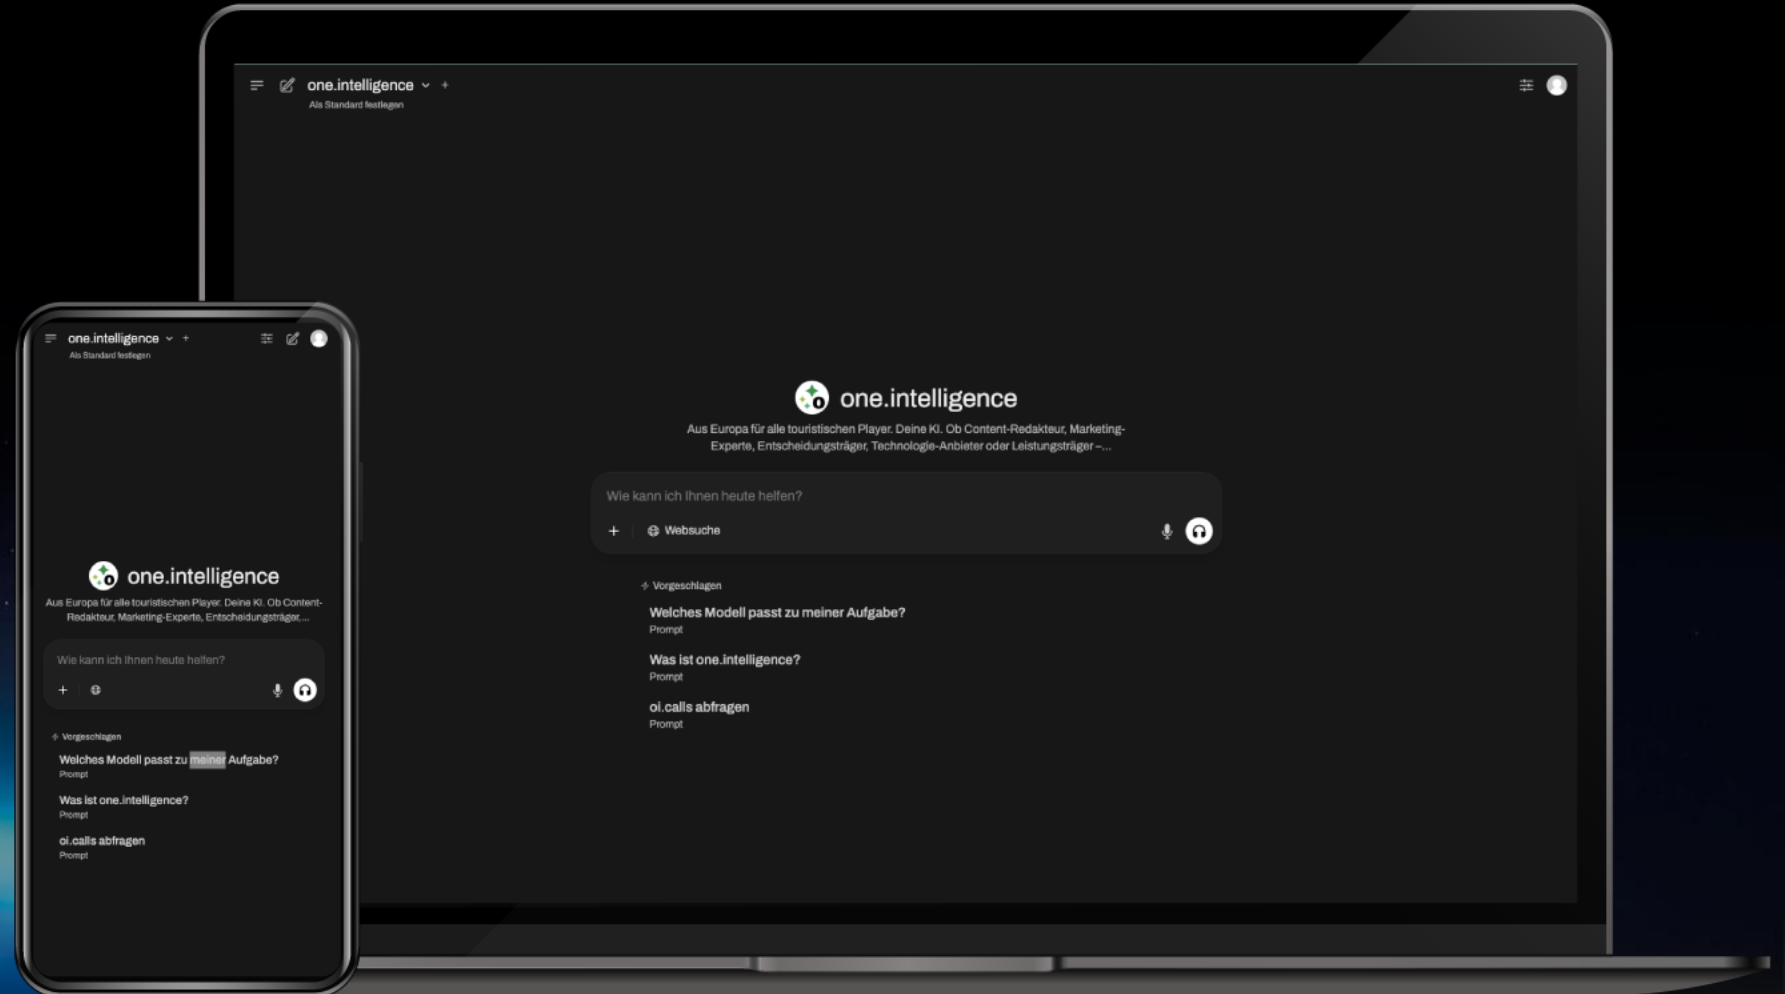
one.intelligence
Als Standard festlegen

one.intelligence
Aus Europa für alle touristischen Player. Deine KI. Ob Content-Redakteur, Marketing-Experte, Entscheidungsträger, Technologie-Anbieter oder Leistungsträger –...

Wie kann ich Ihnen heute helfen?

+ Websuche

Vorgeschlagen

Welches Modell passt zu meiner Aufgabe?
Prompt

Was ist one.intelligence?
Prompt

oi.calls abfragen
Prompt

one.intelligence
Als Standard festlegen

one.intelligence
Aus Europa für alle touristischen Player. Deine KI. Ob Content-Redakteur, Marketing-Experte, Entscheidungsträger,...

Wie kann ich Ihnen heute helfen?

+

Vorgeschlagen

Welches Modell passt zu meiner Aufgabe?
Prompt

Was ist one.intelligence?
Prompt

oi.calls abfragen
Prompt